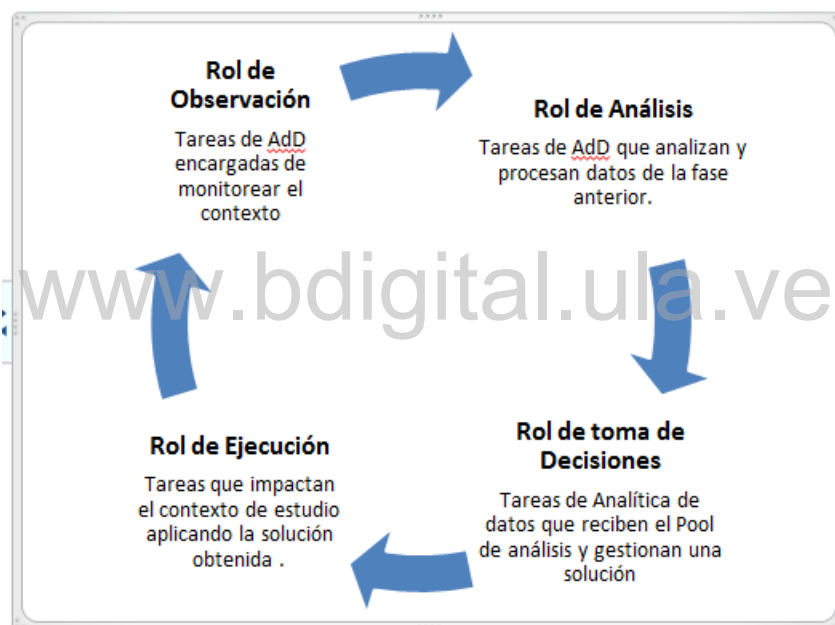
Rol de Observación

Tareas de AdD encargadas de monitorear el contexto

Rol de Análisis

Tareas de AdD que analizan y procesan datos de la fase anterior.

www.bdigital.ula.ve

Rol de toma de Decisiones

Tareas de Analítica de datos que reciben el Pool de análisis y gestionan una solución

Rol de Ejecución

Tareas que impactan el contexto de estudio aplicando la solución obtenida .